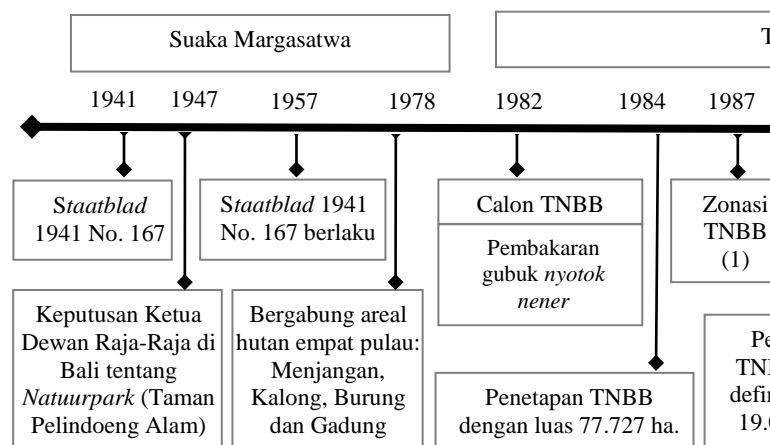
Suaka Margasatwa

T

1941 1947 1957 1978 1982 1984 1987

Staatblad 1941 No. 167

Staatblad 1941 No. 167 berlaku

Calon TNBB

Pembakaran gubuk nyotok nener

Zonasi TNBB (1)

Keputusan Ketua Dewan Raja-Raja di Bali tentang Natuurpark (Taman Pelindoeng Alam)

Bergabung areal hutan empat pulau: Menjangan, Kalong, Burung dan Gadung

Penetapan TNBB dengan luas 77.727 ha.

Pe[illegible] TN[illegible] defin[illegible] 19.0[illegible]